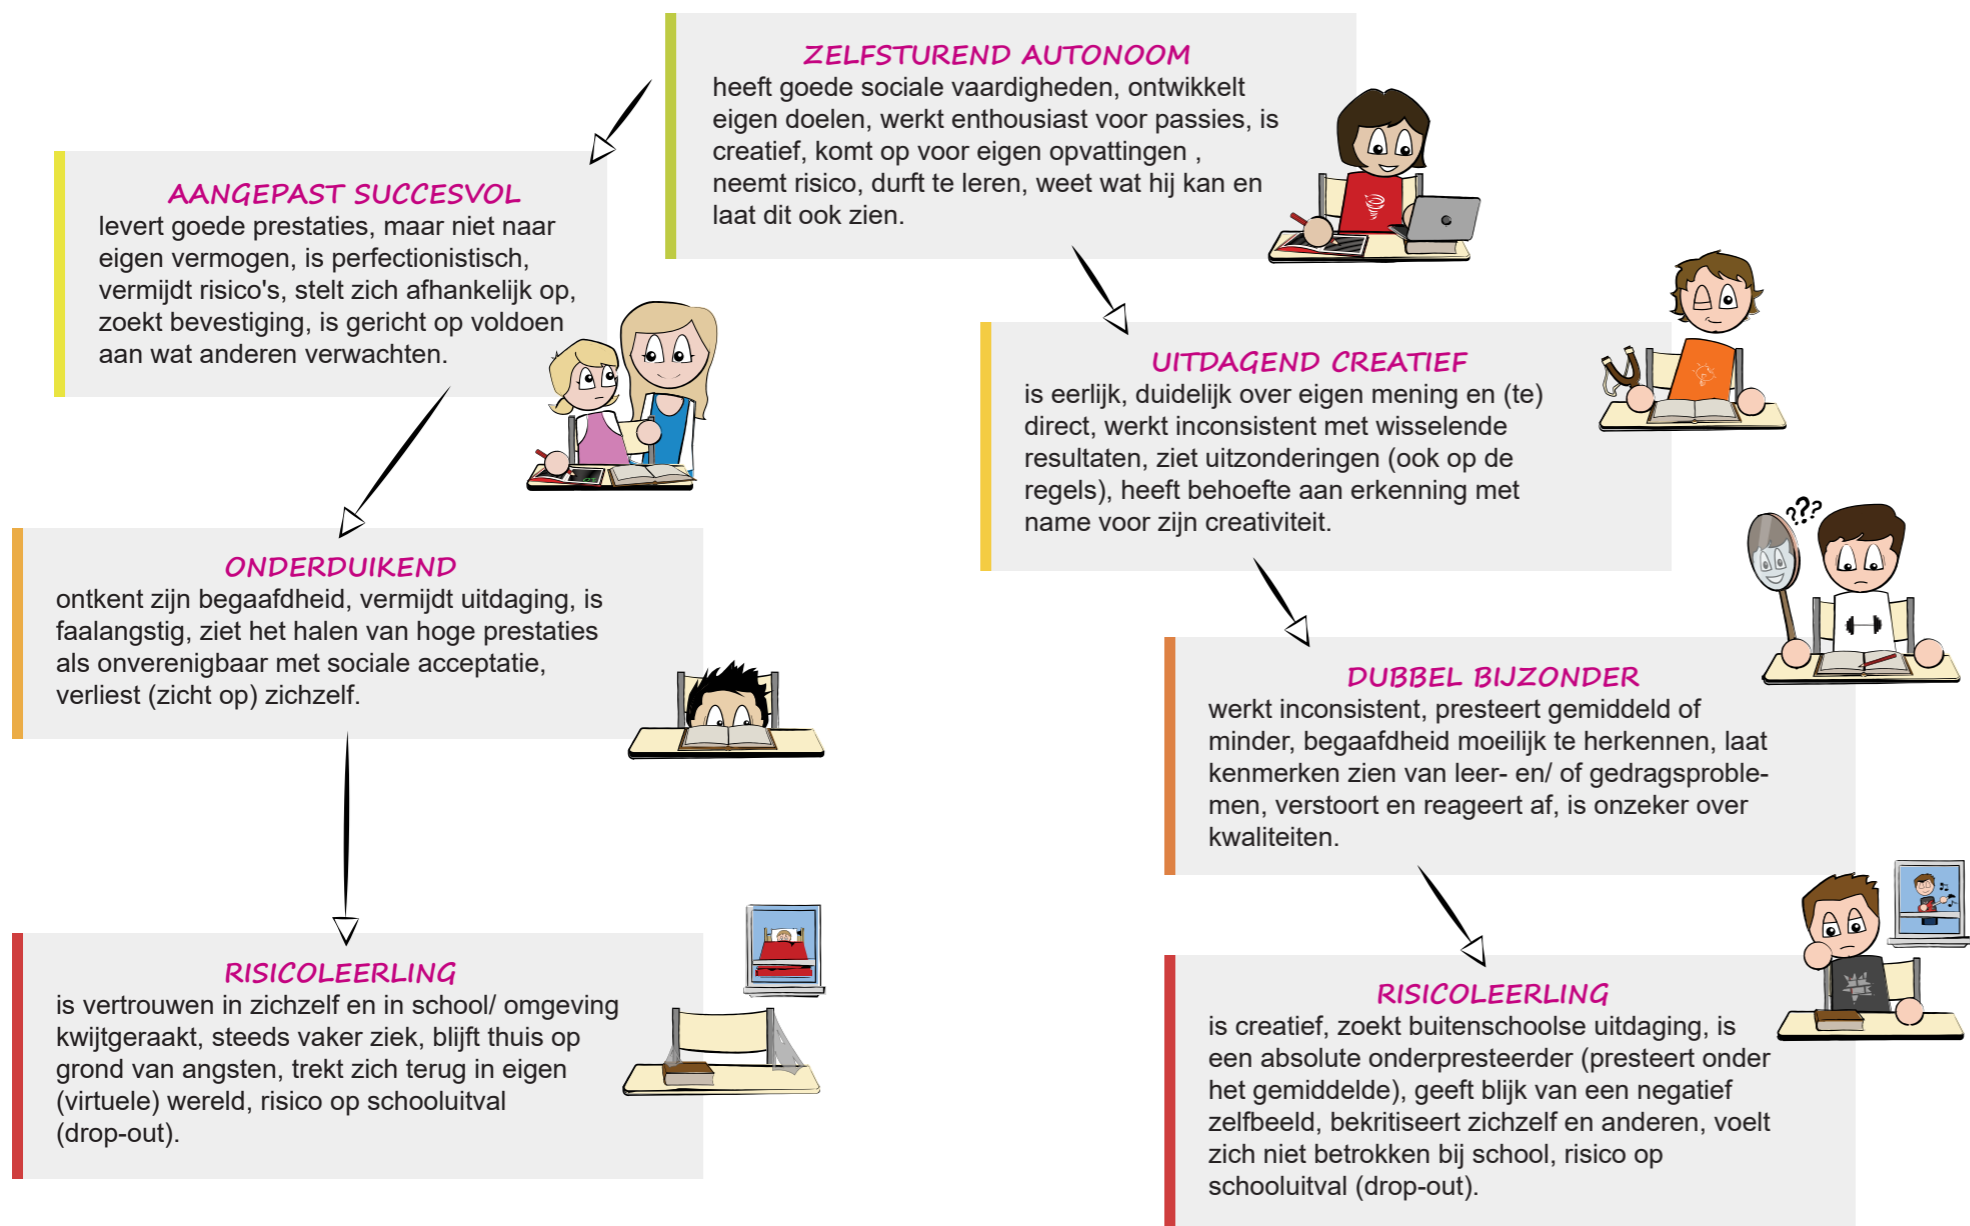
ZELFSTUREND AUTONOOM
heeft goede sociale vaardigheden, ontwikkelt eigen doelen, werkt enthousiast voor passies, is creatief, komt op voor eigen opvattingen , neemt risico, durft te leren, weet wat hij kan en laat dit ook zien.

AANGEPAST SUCCESVOL
levert goede prestaties, maar niet naar eigen vermogen, is perfectionistisch, vermijdt risico's, stelt zich afhankelijk op, zoekt bevestiging, is gericht op voldoen aan wat anderen verwachten.

ONDERDUIKEND
ontkent zijn begaafdheid, vermijdt uitdaging, is faalangstig, ziet het halen van hoge prestaties als onverenigbaar met sociale acceptatie, verliest (zicht op) zichzelf.

RISICOLEERLING
is vertrouwen in zichzelf en in school/ omgeving kwijtgeraakt, steeds vaker ziek, blijft thuis op grond van angsten, trekt zich terug in eigen (virtuele) wereld, risico op schooluitval (drop-out).

UITDAGEND CREATIEF
is eerlijk, duidelijk over eigen mening en (te) direct, werkt inconsistent met wisselende resultaten, ziet uitzonderingen (ook op de regels), heeft behoefte aan erkenning met name voor zijn creativiteit.

??

DUBBEL BIJZONDER
werkt inconsistent, presteert gemiddeld of minder, begaafdheid moeilijk te herkennen, laat kenmerken zien van leer- en/ of gedragsproblemen, verstoort en reageert af, is onzeker over kwaliteiten.

RISICOLEERLING
is creatief, zoekt buitenschoolse uitdaging, is een absolute onderpresteerder (presteert onder het gemiddelde), geeft blijk van een negatief zelfbeeld, bekritiseert zichzelf en anderen, voelt zich niet betrokken bij school, risico op schooluitval (drop-out).